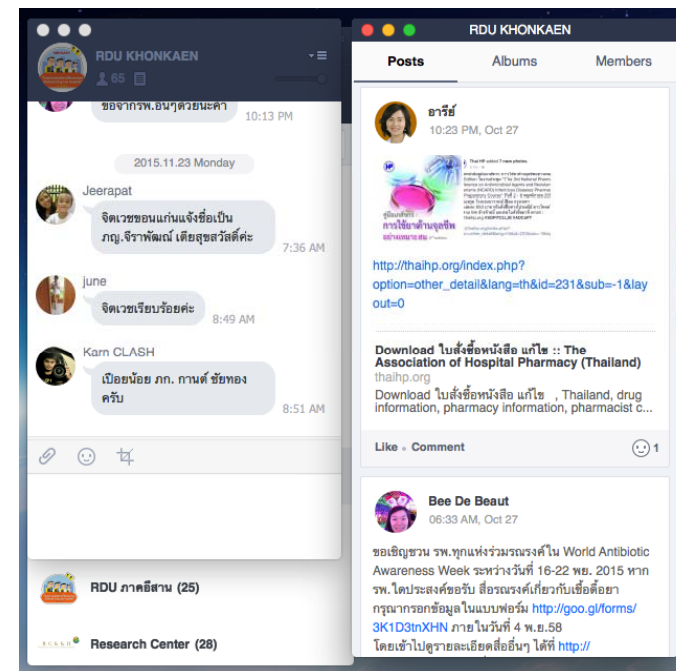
RDU KHONKAEN
65

ขอจากรพ.อื่นๆด้วยนะคะ
10:13 PM

2015.11.23 Monday

Jeerapat
จิตเวชขอนแก่นแจ้งชื่อเป็น ภญ.จิราพัฒน์ เตียสุขสวัสดิ์ค่ะ
7:36 AM

june
จิตเวชเรียบร้อยค่ะ
8:49 AM

Karn CLASH
เปือยน้อย ภก. กานต์ ชัยทอง ครับ
8:51 AM

RDU ภาคอีสาน (25)

Research Center (28)

RDU KHONKAEN

Posts
Albums
Members

อารีย์
10:23 PM, Oct 27

การใช้ยาต้านจุลชีพอย่างเหมาะสม

http://thaihp.org/index.php?option=other_detail&lang=th&id=231&sub=-1&layout=0

Download ใบสั่งซื้อหนังสือ แก้ไข :: The Association of Hospital Pharmacy (Thailand)
thaihp.org
Download ใบสั่งซื้อหนังสือ แก้ไข , Thailand, drug information, pharmacy information, pharmacist c...

Like · Comment
1

Bee De Beaut
06:33 AM, Oct 27

ขอเชิญชวน รพ.ทุกแห่งร่วมรณรงค์ใน World Antibiotic Awareness Week ระหว่างวันที่ 16-22 พย. 2015 หาก รพ.ใดประสงค์ขอรับ สื่อรณรงค์เกี่ยวกับเชื้อดื้อยา กรุณากรอกข้อมูลในแบบฟอร์ม http://goo.gl/forms/3K1D3tnXHN ภายในวันที่ 4 พ.ย.58
โดยเข้าไปดูรายละเอียดสื่ออื่นๆ ได้ที่ http://